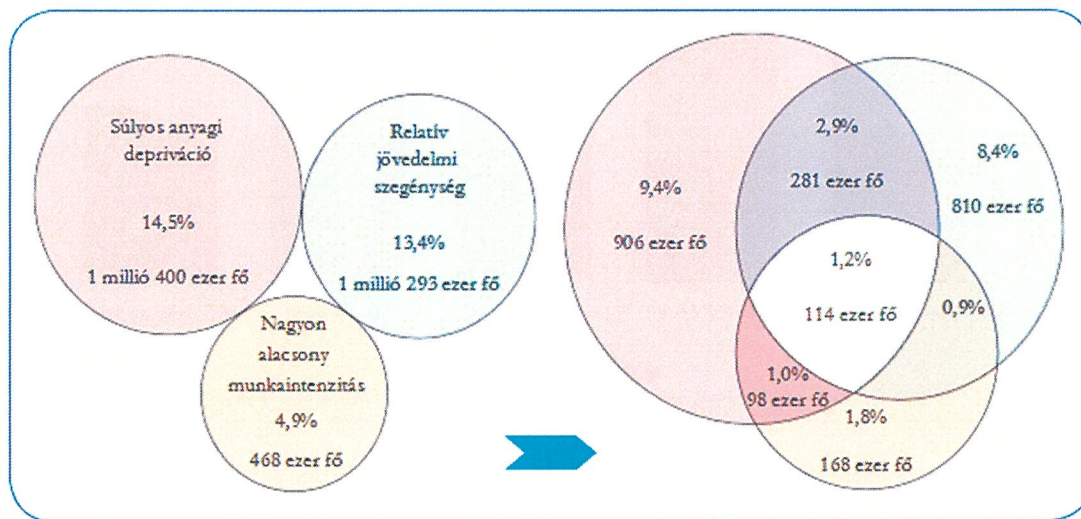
Súlyos anyagi depriváció

14,5%

1 millió 400 ezer fő

Relatív jövedelmi szegénység

13,4%

1 millió 293 ezer fő

Nagyon alacsony munkaintenzitás

4,9%

468 ezer fő

9,4%

906 ezer fő

2,9%

281 ezer fő

8,4%

810 ezer fő

1,2%

114 ezer fő

0,9%

1,0%

98 ezer fő

1,8%

168 ezer fő